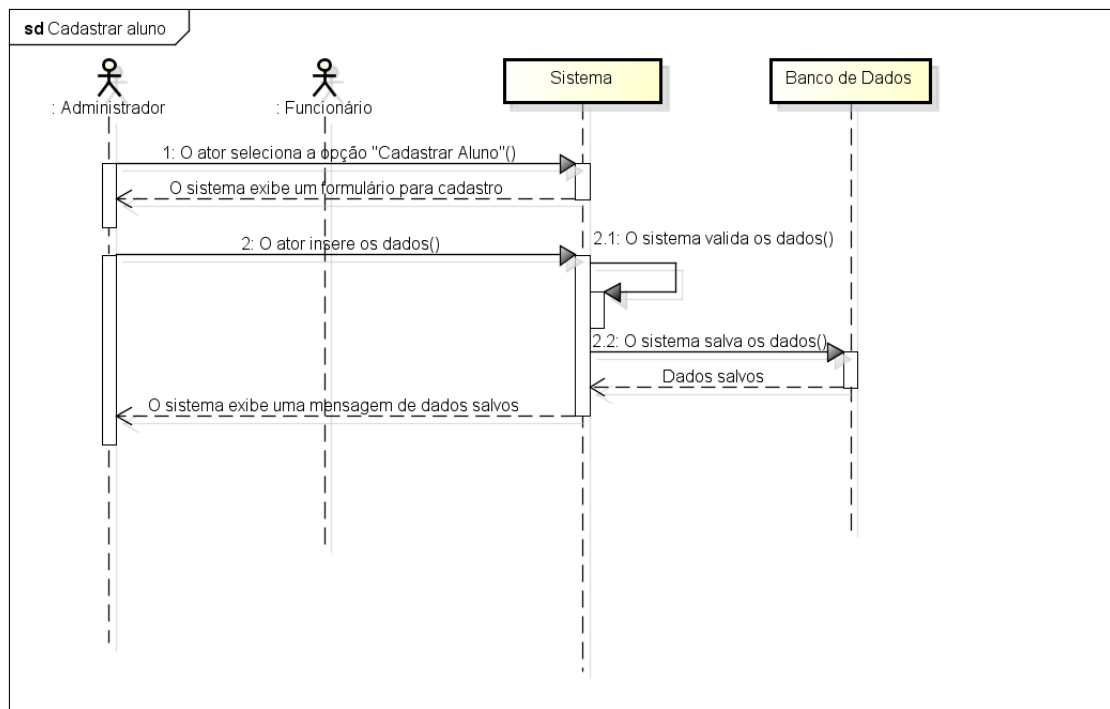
sd Cadastrar aluno

: Administrador

: Funcionário

Sistema

Banco de Dados

1: O ator seleciona a opção "Cadastrar Aluno"()

O sistema exibe um formulário para cadastro

2: O ator insere os dados()

2.1: O sistema valida os dados()

2.2: O sistema salva os dados()

Dados salvos

O sistema exibe uma mensagem de dados salvos